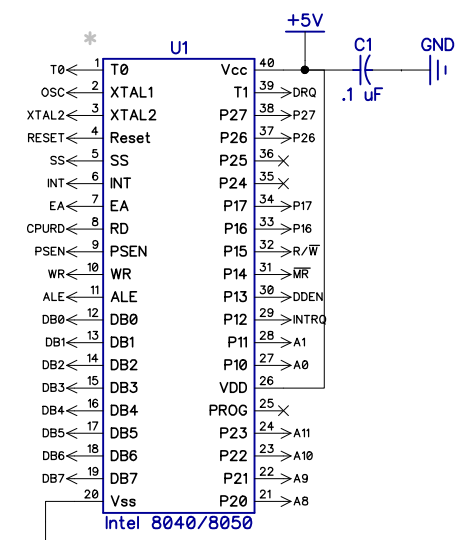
*
U1
+5V
C1
GND
.1 uF

T0 1 T0
OSC 2 XTAL1
XTAL2 3 XTAL2
RESET 4 Reset
SS 5 SS
INT 6 INT
EA 7 EA
CPURD 8 RD
PSEN 9 PSEN
WR 10 WR
ALE 11 ALE
DB0 12 DB0
DB1 13 DB1
DB2 14 DB2
DB3 15 DB3
DB4 16 DB4
DB5 17 DB5
DB6 18 DB6
DB7 19 DB7
20 Vss

Vcc 40
T1 39 DRQ
P27 38 P27
P26 37 P26
P25 36
P24 35
P17 34 P17
P16 33 P16
P15 32 R/$\overline{W}$
P14 31 $\overline{MR}$
P13 30 DDEN
P12 29 INTRQ
P11 28 A1
P10 27 A0
VDD 26
PROG 25
P23 24 A11
P22 23 A10
P21 22 A9
P20 21 A8

Intel 8040/8050